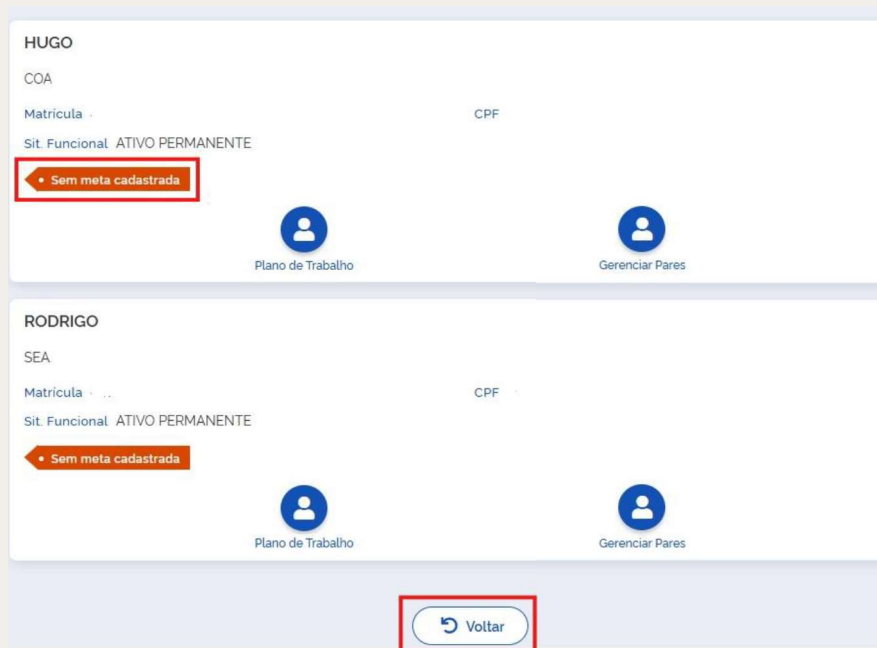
HUGO

COA

Matricula

CPF

Sit. Funcional ATIVO PERMANENTE

Sem meta cadastrada

Plano de Trabalho

Gerenciar Pares

RODRIGO

SEA

Matricula

CPF

Sit. Funcional ATIVO PERMANENTE

Sem meta cadastrada

Plano de Trabalho

Gerenciar Pares

Voltar